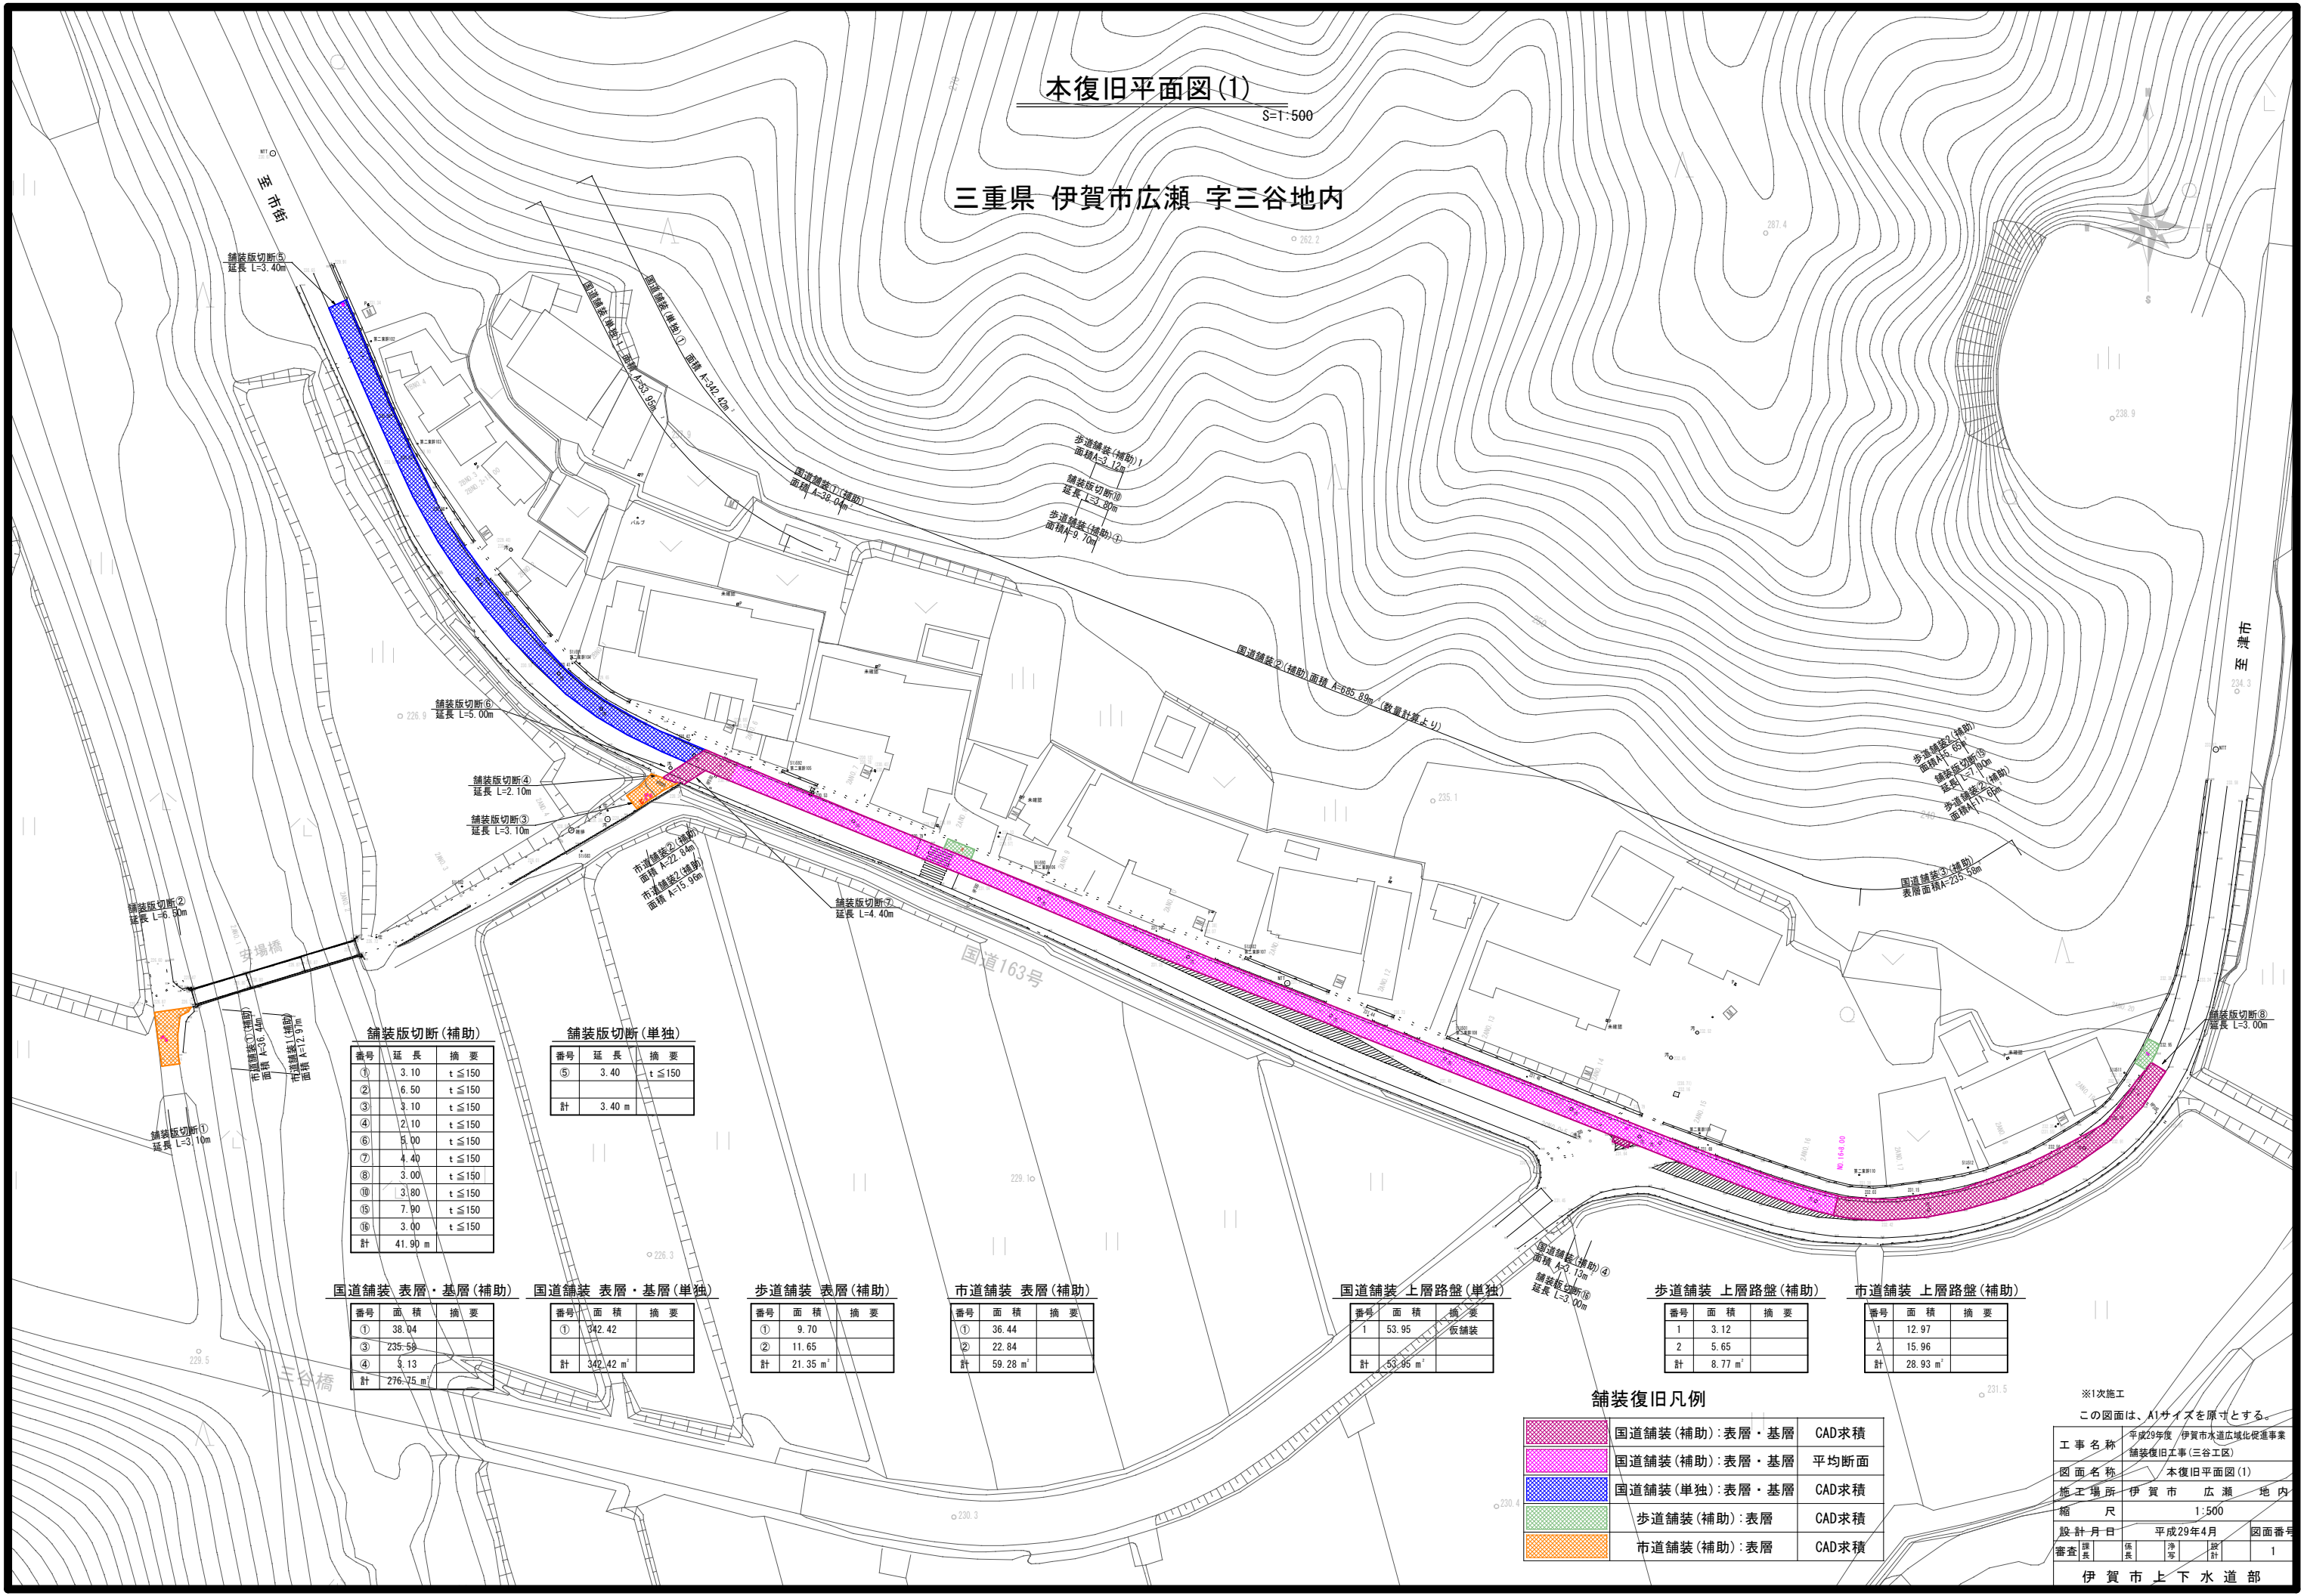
本復旧平面図(1)
S=1:500

三重県 伊賀市広瀬 字三谷地内

至 市街

至 津市

舗装版切断⑤
延長 L=3.40m

国道舗装(単独)① 面積 A=342.42m

国道舗装(単独)上 面積 A=53.95m

歩道舗装(補助)
面積A=3.12m

舗装版切断⑩
延長 L=3.80m

歩道舗装(補助)①
面積A=9.70m

国道舗装①(補助)
面積 A=38.04m

国道舗装②(補助)面積 A=685.89m(数量計算より)

歩道舗装②(補助)
面積A=5.65m
舗装版切断⑮
延長 L=7.90m
歩道舗装②(補助)
面積A=11.65m

国道舗装③(補助)
表層面積A=235.58m

舗装版切断⑥
延長 L=5.00m

舗装版切断④
延長 L=2.10m

舗装版切断③
延長 L=3.10m

市道舗装②(補助)
面積 A=22.84m
市道舗装②(補助)
面積 A=15.96m

舗装版切断⑦
延長 L=4.40m

舗装版切断②
延長 L=6.50m

安場橋

国道163号

市道舗装①(補助)
面積 A=36.44m
市道舗装①(補助)
面積 A=12.97m

舗装版切断①
延長 L=3.10m

舗装版切断⑧
延長 L=3.00m

国道舗装(補助)④
面積 A=3.13m
舗装版切断⑯
延長 L=3.00m

三谷橋

舗装版切断(補助)
| 番号 | 延 長 | 摘 要 |
|---|---|---|
| ① | 3.10 | t ≦150 |
| ② | 6.50 | t ≦150 |
| ③ | 3.10 | t ≦150 |
| ④ | 2.10 | t ≦150 |
| ⑥ | 5.00 | t ≦150 |
| ⑦ | 4.40 | t ≦150 |
| ⑧ | 3.00 | t ≦150 |
| ⑩ | 3.80 | t ≦150 |
| ⑮ | 7.90 | t ≦150 |
| ⑯ | 3.00 | t ≦150 |
| 計 | 41.90 m | |

舗装版切断(単独)
| 番号 | 延 長 | 摘 要 |
|---|---|---|
| ⑤ | 3.40 | t ≦150 |
| 計 | 3.40 m | |

国道舗装 表層・基層(補助)
| 番号 | 面 積 | 摘 要 |
|---|---|---|
| ① | 38.04 | |
| ③ | 235.58 | |
| ④ | 3.13 | |
| 計 | 276.75 m | |

国道舗装 表層・基層(単独)
| 番号 | 面 積 | 摘 要 |
|---|---|---|
| ① | 342.42 | |
| 計 | 342.42 m² | |

歩道舗装 表層(補助)
| 番号 | 面 積 | 摘 要 |
|---|---|---|
| ① | 9.70 | |
| ② | 11.65 | |
| 計 | 21.35 m² | |

市道舗装 表層(補助)
| 番号 | 面 積 | 摘 要 |
|---|---|---|
| ① | 36.44 | |
| ② | 22.84 | |
| 計 | 59.28 m² | |

国道舗装 上層路盤(単独)
| 番号 | 面 積 | 摘 要 |
|---|---|---|
| 1 | 53.95 | 仮舗装 |
| 計 | 53.95 m² | |

歩道舗装 上層路盤(補助)
| 番号 | 面 積 | 摘 要 |
|---|---|---|
| 1 | 3.12 | |
| 2 | 5.65 | |
| 計 | 8.77 m² | |

市道舗装 上層路盤(補助)
| 番号 | 面 積 | 摘 要 |
|---|---|---|
| 1 | 12.97 | |
| 2 | 15.96 | |
| 計 | 28.93 m² | |

舗装復旧凡例
国道舗装(補助):表層・基層 CAD求積
国道舗装(補助):表層・基層 平均断面
国道舗装(単独):表層・基層 CAD求積
歩道舗装(補助):表層 CAD求積
市道舗装(補助):表層 CAD求積

※1次施工
この図面は、A1サイズを原寸とする。

| 工事名称 | 平成29年度 伊賀市水道広域化促進事業 舗装復旧工事(三谷工区) | |
|---|---|---|
| 図面名称 | 本復旧平面図(1) | |
| 施工場所 | 伊賀市 広瀬 地内 | |
| 縮 尺 | 1:500 | |
| 設計月日 | 平成29年4月 | 図面番号 |
| 審査 課長 係長 浄写 設計 | | 1 |

伊賀市上下水道部